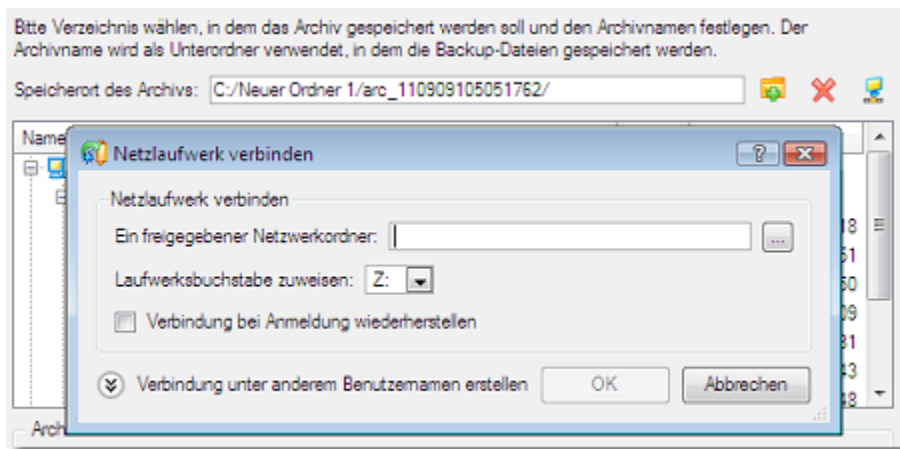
Bitte Verzeichnis wählen, in dem das Archiv gespeichert werden soll und den Archivnamen festlegen. Der Archivname wird als Unterordner verwendet, in dem die Backup-Dateien gespeichert werden.

Speicherort des Archivs: C:/Neuer Ordner 1/arc_110909105051762/

Name

Netzlaufwerk verbinden

?

Netzlaufwerk verbinden

Ein freigegebener Netzwerkordner:

...

Laufwerksbuchstabe zuweisen: Z:

Verbindung bei Anmeldung wiederherstellen

Verbindung unter anderem Benutzernamen erstellen

OK

Abbrechen

18
51
50
09
31
43
48

Arch